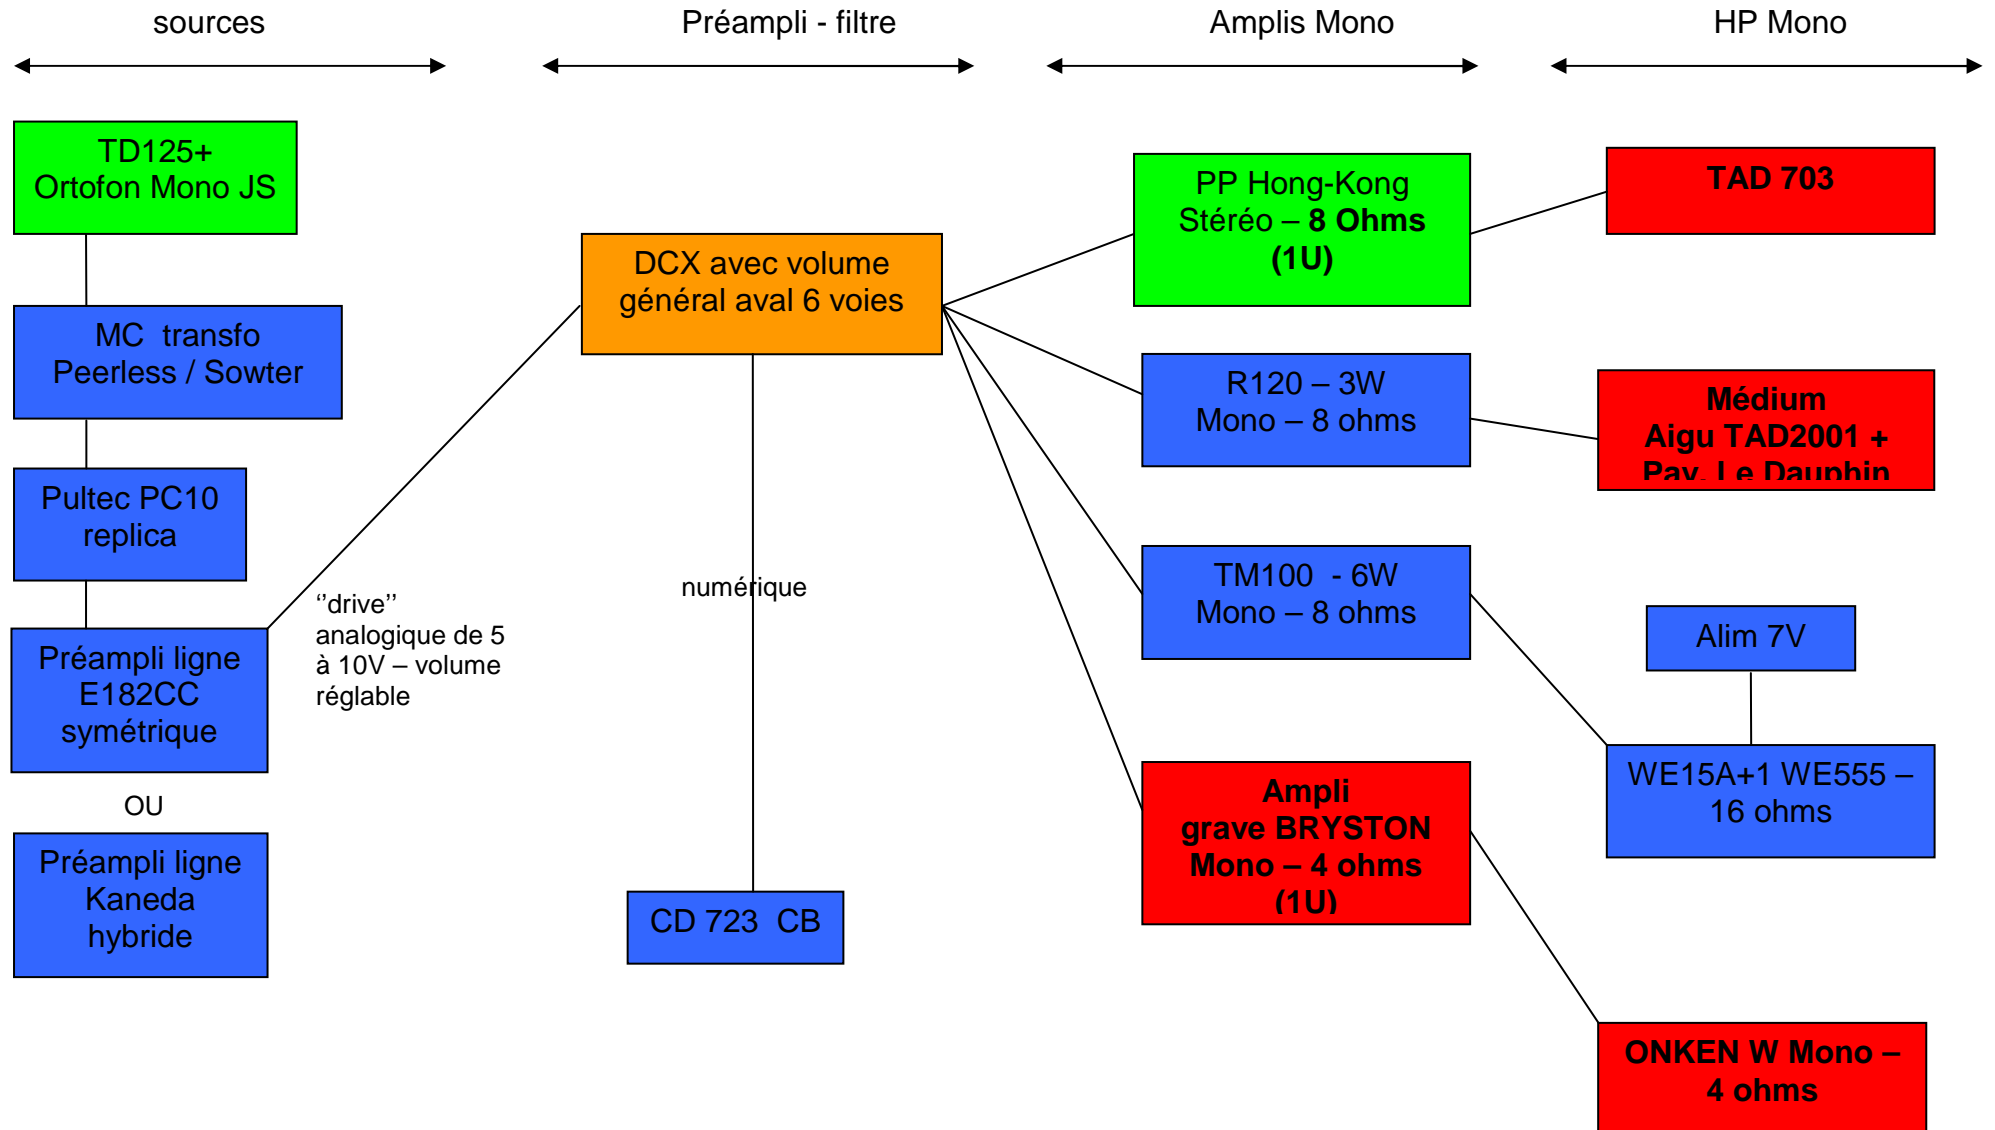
sources

Préampli - filtre

Amplis Mono

HP Mono

TD125+
Ortofon Mono JS

MC transfo
Peerless / Sowter

Pultec PC10
replica

Préampli ligne
E182CC
symétrique

OU

Préampli ligne
Kaneda
hybride

''drive''
analogique de 5
à 10V – volume
réglable

DCX avec volume
général aval 6 voies

numérique

CD 723 CB

PP Hong-Kong
Stéréo – 8 Ohms
(1U)

R120 – 3W
Mono – 8 ohms

TM100 - 6W
Mono – 8 ohms

Ampli
grave BRYSTON
Mono – 4 ohms
(1U)

TAD 703

Médium
Aigu TAD2001 +
Pav. Le Dauphin

Alim 7V

WE15A+1 WE555 –
16 ohms

ONKEN W Mono –
4 ohms